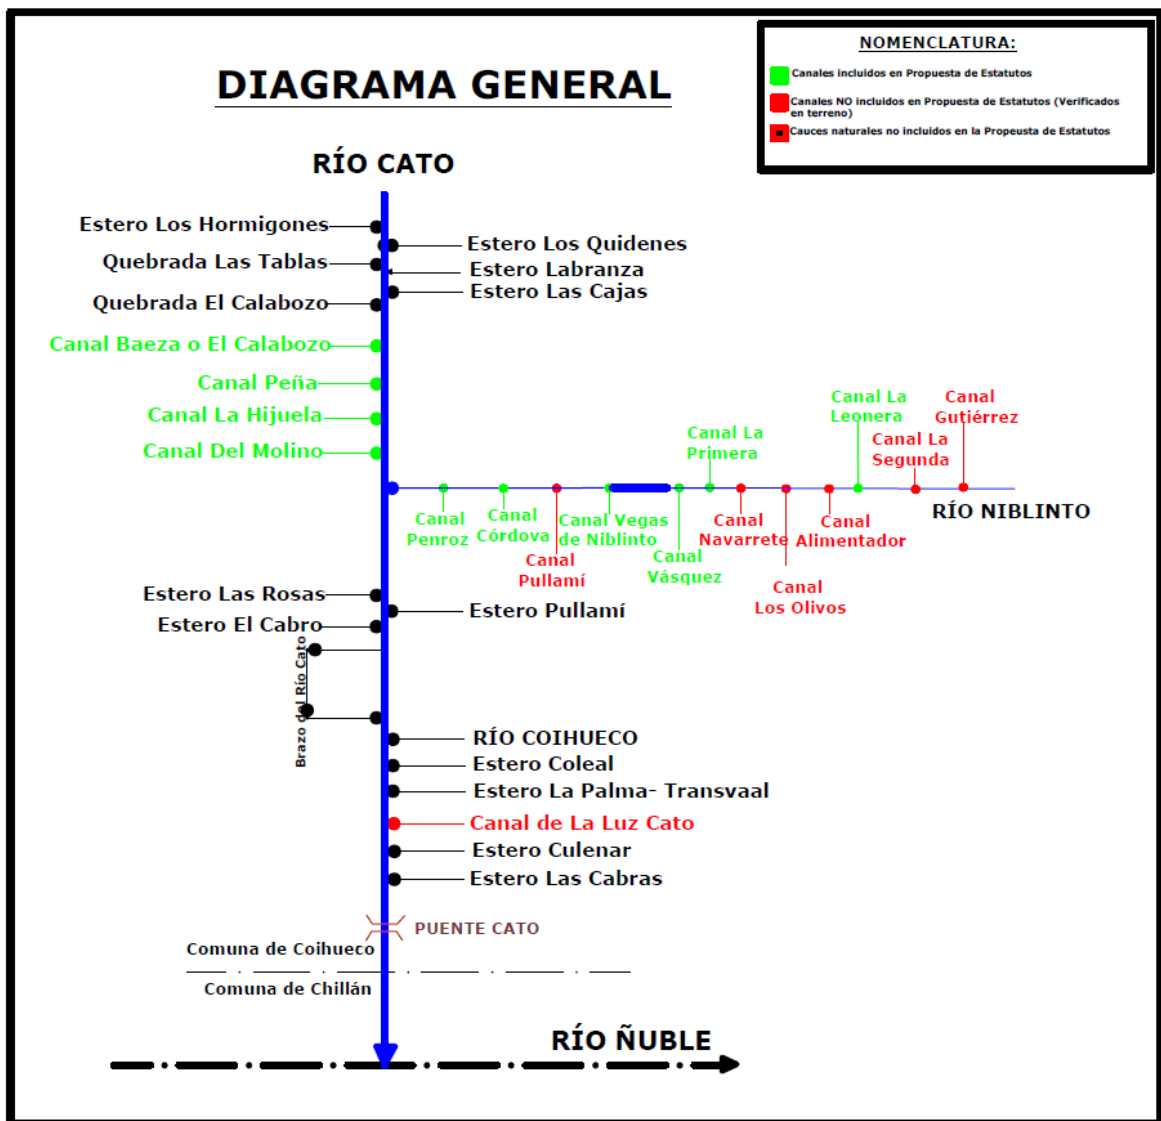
DIAGRAMA GENERAL

NOMENCLATURA:
Canales incluidos en Propuesta de Estatutos
Canales NO incluidos en Propuesta de Estatutos (Verificados en terreno)
Cauces naturales no incluidos en la Propeusta de Estatutos

RÍO CATO

Estero Los Hormigones
Estero Los Quidenes
Quebrada Las Tablas
Estero Labranza
Estero Las Cajas
Quebrada El Calabozo
Canal Baeza o El Calabozo
Canal Peña
Canal La Hijuela
Canal Del Molino

Canal La Leonera
Canal Gutiérrez
Canal La Primera
Canal La Segunda
RÍO NIBLINTO
Canal Penroz
Canal Córdova
Canal Vegas de Niblinto
Canal Pullamí
Canal Vásquez
Canal Navarrete
Canal Alimentador
Canal Los Olivos

Estero Las Rosas
Estero Pullamí
Estero El Cabro
Brazo del Río Cato
RÍO COIHUECO
Estero Coleal
Estero La Palma- Transvaal
Canal de La Luz Cato
Estero Culenar
Estero Las Cabras
PUENTE CATO
Comuna de Coihueco
Comuna de Chillán
RÍO ÑUBLE